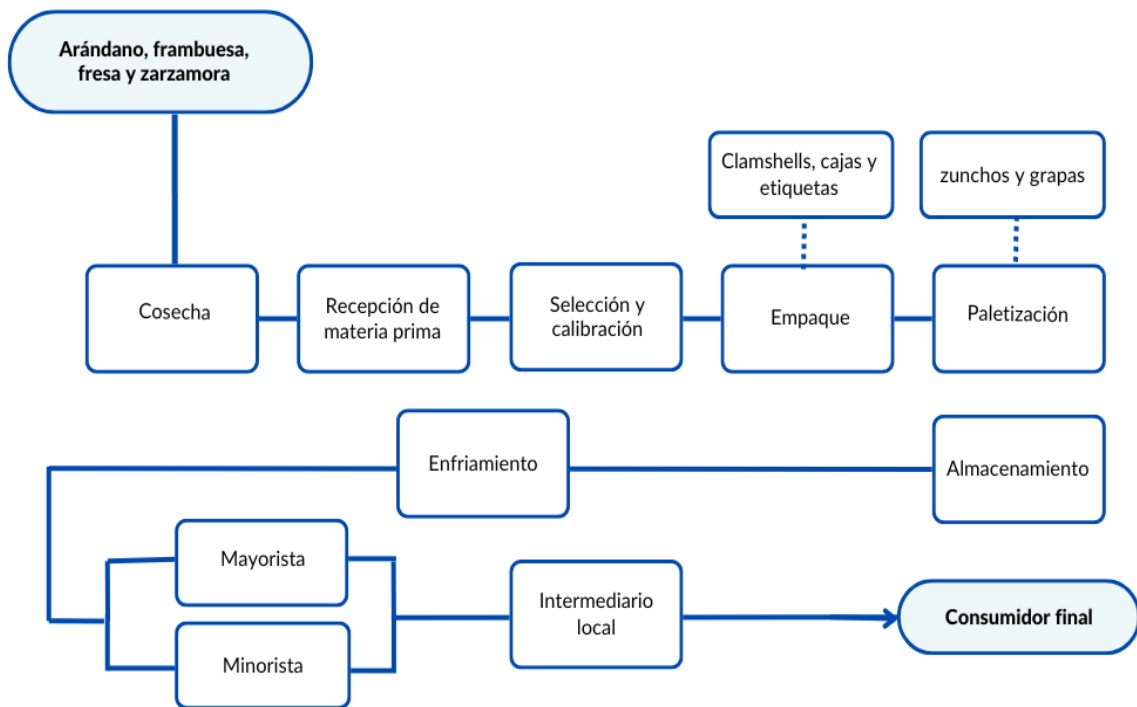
Arándano, frambuesa, fresa y zarzamora

Clamshells, cajas y etiquetas

zunchos y grapas

Cosecha

Recepción de materia prima

Selección y calibración

Empaque

Paletización

Enfriamiento

Almacenamiento

Mayorista

Minorista

Intermediario local

Consumidor final